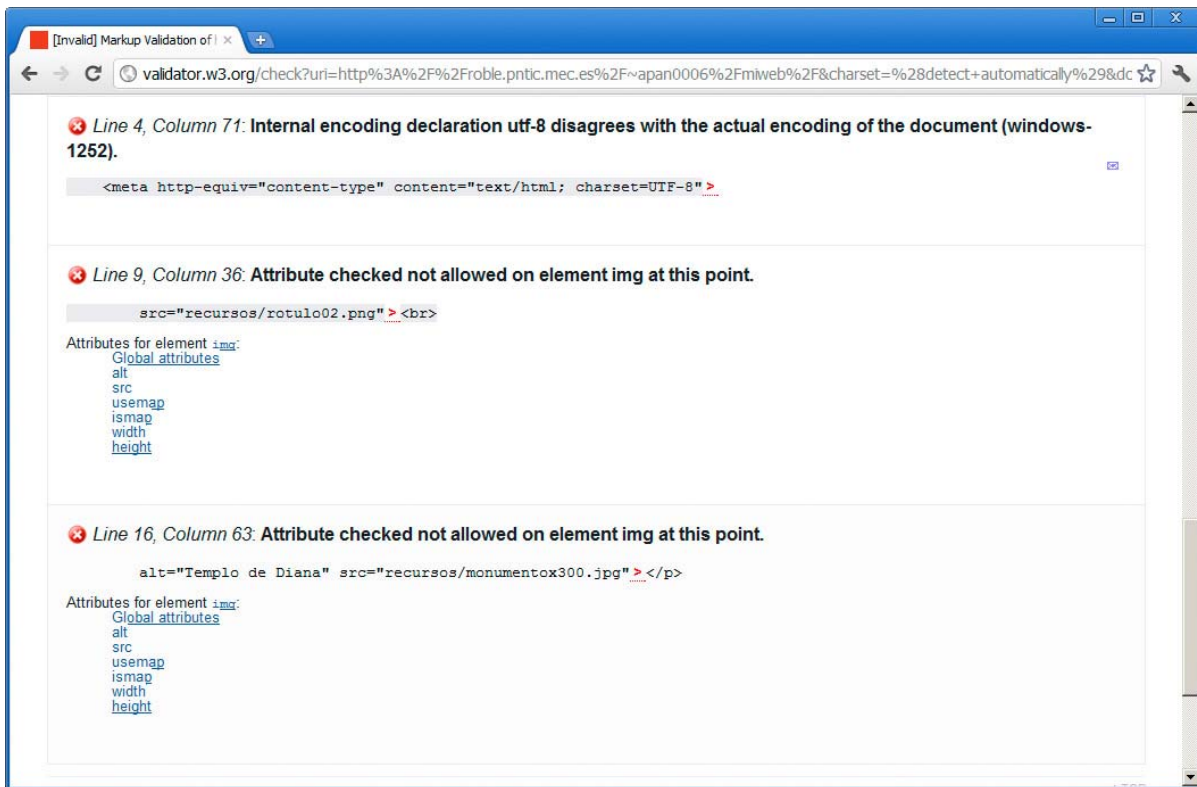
[Invalid] Markup Validation of | ×

validator.w3.org/check?uri=http%3A%2F%2Froble.pntic.mec.es%2F~apan0006%2Fmiweb%2F&charset=%28detect+automatically%29&dc

Line 4, Column 71: Internal encoding declaration utf-8 disagrees with the actual encoding of the document (windows-1252).

<meta http-equiv="content-type" content="text/html; charset=UTF-8">

Line 9, Column 36: Attribute checked not allowed on element img at this point.

src="recursos/rotulo02.png"><br>

Attributes for element img:
Global attributes
alt
src
usemap
ismap
width
height

Line 16, Column 63: Attribute checked not allowed on element img at this point.

alt="Templo de Diana" src="recursos/monumentox300.jpg"></p>

Attributes for element img:
Global attributes
alt
src
usemap
ismap
width
height